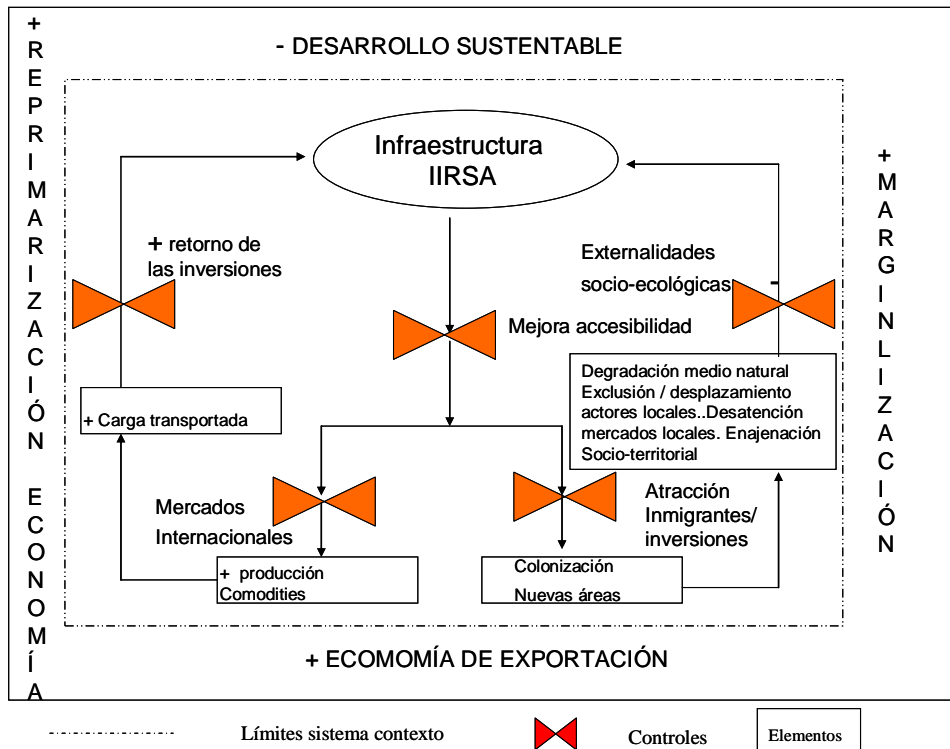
+ REPRIMARIZACIÓN ECONOMÍA

- DESARROLLO SUSTENTABLE

Infraestructura IIRSA

+ retorno de las inversiones

Externalidades socio-ecológicas -

Mejora accesibilidad

Degradación medio natural Exclusión / desplazamiento actores locales..Desatención mercados locales. Enajenación Socio-territorial

+ Carga transportada

Mercados Internacionales

Atracción Inmigrantes/ inversiones

+ producción Comodities

Colonización Nuevas áreas

+ MARGINLIZACIÓN

+ ECOMOMÍA DE EXPORTACIÓN

Límites sistema contexto

Controles

Elementos